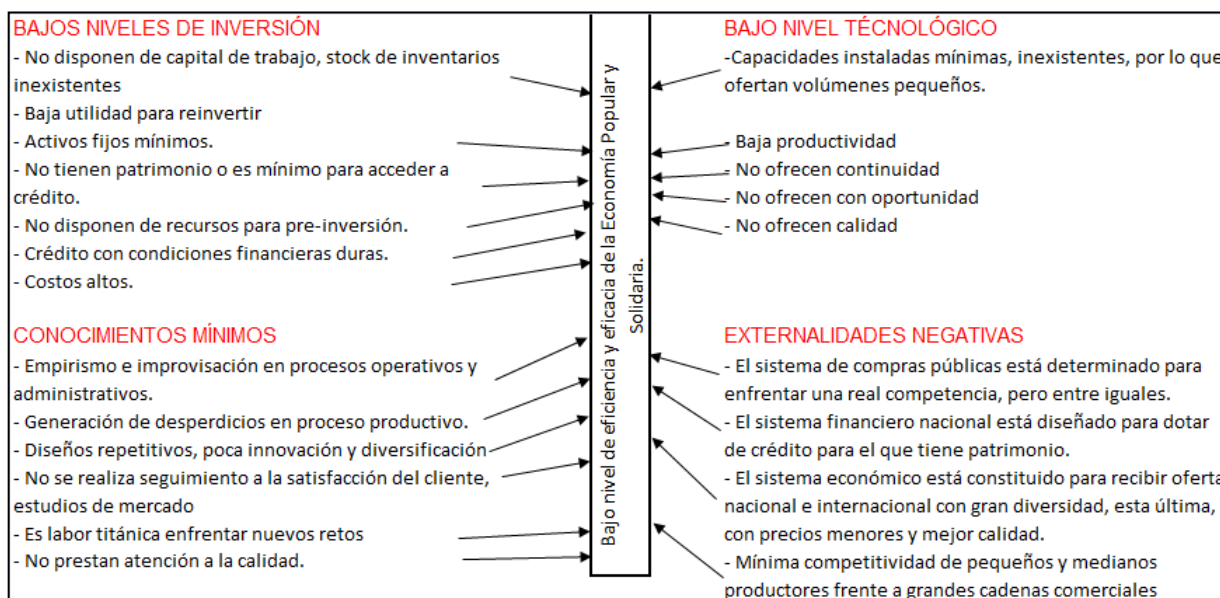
BAJOS NIVELES DE INVERSIÓN
- No disponen de capital de trabajo, stock de inventarios inexistentes
- Baja utilidad para reinvertir
- Activos fijos mínimos.
- No tienen patrimonio o es mínimo para acceder a crédito.
- No disponen de recursos para pre-inversión.
- Crédito con condiciones financieras duras.
- Costos altos.

CONOCIMIENTOS MÍNIMOS
- Empirismo e improvisación en procesos operativos y administrativos.
- Generación de desperdicios en proceso productivo.
- Diseños repetitivos, poca innovación y diversificación
- No se realiza seguimiento a la satisfacción del cliente, estudios de mercado
- Es labor titánica enfrentar nuevos retos
- No prestan atención a la calidad.

Bajo nivel de eficiencia y eficacia de la Economía Popular y Solidaria.

BAJO NIVEL TÉCNOLÓGICO
-Capacidades instaladas mínimas, inexistentes, por lo que ofertan volúmenes pequeños.
- Baja productividad
- No ofrecen continuidad
- No ofrecen con oportunidad
- No ofrecen calidad

EXTERNALIDADES NEGATIVAS
- El sistema de compras públicas está determinado para enfrentar una real competencia, pero entre iguales.
- El sistema financiero nacional está diseñado para dotar de crédito para el que tiene patrimonio.
- El sistema económico está constituido para recibir oferta nacional e internacional con gran diversidad, esta última, con precios menores y mejor calidad.
- Mínima competitividad de pequeños y medianos productores frente a grandes cadenas comerciales